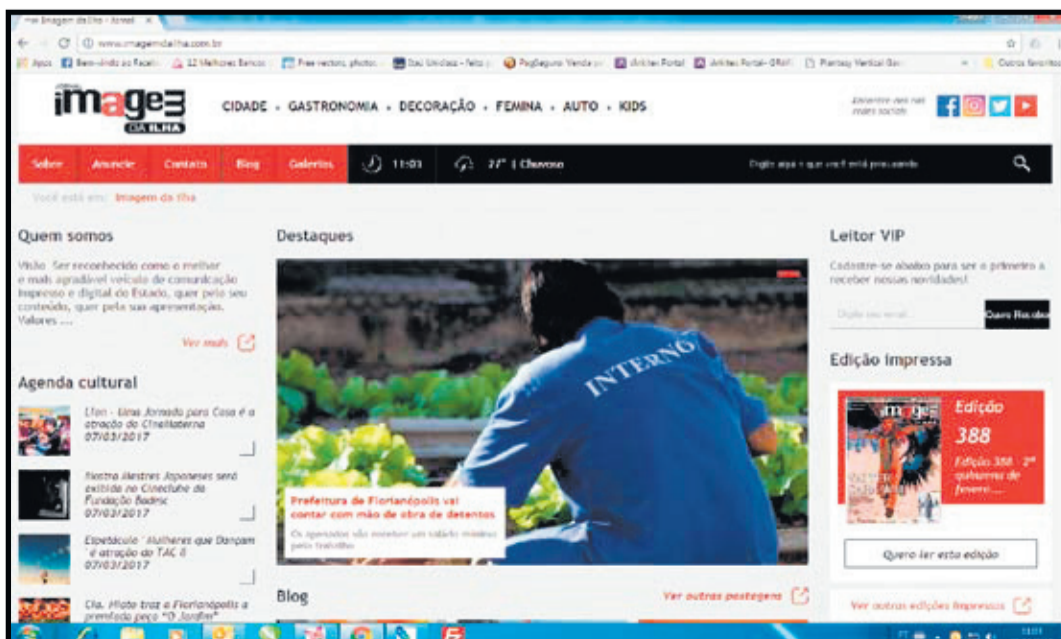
Imagem da Ilha - Itanel ×

www.imagemdailha.com.br

Apps | Bem-vindo ao Facebook | 12 Melhores Bancos | Free vectors, photos | Dez Unidas - feito | PagSeguro Venda | Arkitec Portal | Arkitec Portal - GRAF | Plantas Vertical Gar | Outros favoritos

imagem DA ILHA

CIDADE • GASTRONOMIA • DECORAÇÃO • FEMINA • AUTO • KIDS

Encontre-nos nas redes sociais

Sobre | Anuncie | Contato | Blog | Galerias | 11:03 | 27° | Chuvoso | Digite aqui o que você está procurando

Você está em: Imagem da Ilha

Quem somos

Visão: Ser reconhecido como o melhor e mais agradável veículo de comunicação impresso e digital do Estado, quer pelo seu conteúdo, quer pela sua apresentação. Valores ....

Ver mais

Agenda cultural

Lion - Uma Jornada para Casa é a atração do CineMaterna 07/03/2017

Mostra Mestres Japoneses será exibida no Cineclube da Fundação Badesc 07/03/2017

Espetáculo "Mulheres que Dançam" é atração do TAC 8 07/03/2017

Cia. Mixto traz a Florianópolis a premiada peça "O Jardim"

Destaques

INTERNO

Prefeitura de Florianópolis vai contar com mão de obra de detentos

Os apenados vão receber um salário mínimo pelo trabalho

Blog

Ver outras postagens

Leitor VIP

Cadastre-se abaixo para ser o primeiro a receber nossas novidades!

Digite seu email

Quero Receber

Edição Impressa

Edição 388

Edição 388 - 2ª quinzena de fevereiro....

Quero ler esta edição

Ver outras edições impressas